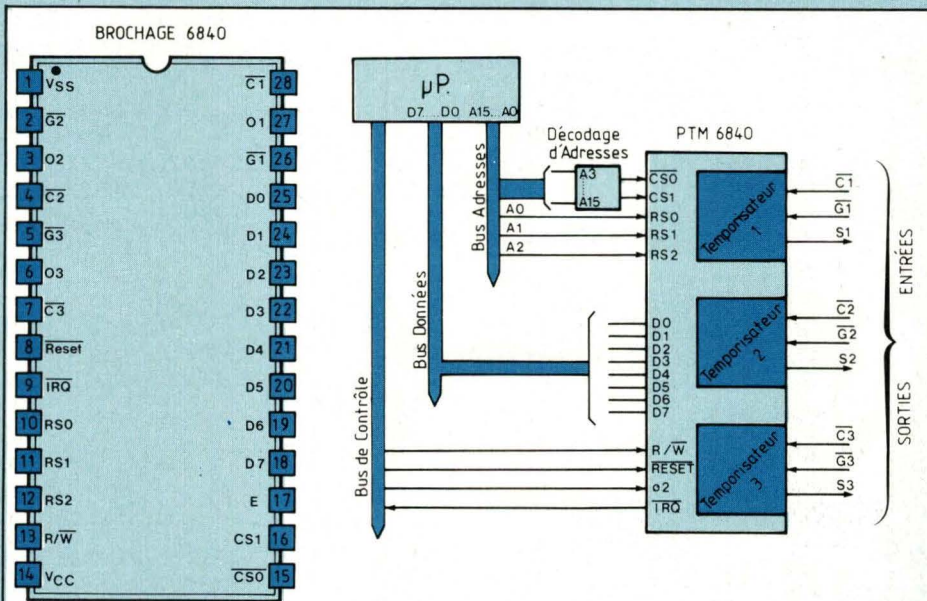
BROCHAGE 6840

1 $V_{SS}$
2 $\overline{G2}$
3 O2
4 $\overline{C2}$
5 $\overline{G3}$
6 O3
7 $\overline{C3}$
8 $\overline{Reset}$
9 $\overline{IRQ}$
10 RS0
11 RS1
12 RS2
13 $R/\overline{W}$
14 $V_{CC}$

28 $\overline{C1}$
27 O1
26 $\overline{G1}$
25 D0
24 D1
23 D2
22 D3
21 D4
20 D5
19 D6
18 D7
17 E
16 CS1
15 $\overline{CS0}$

µP.
D7...D0 A15...A0

Décodage d'Adresses
A3
A15

PTM 6840

Bus Adresses
Bus Données
Bus de Contrôle

A0
A1
A2

$\overline{CS0}$
CS1
RS0
RS1
RS2

D0
D1
D2
D3
D4
D5
D6
D7

$R/\overline{W}$
$\overline{RESET}$
ø2
$\overline{IRQ}$

Temporisateur 1
Temporisateur 2
Temporisateur 3

$\overline{C1}$
$\overline{G1}$
S1
$\overline{C2}$
$\overline{G2}$
S2
$\overline{C3}$
$\overline{G3}$
S3

ENTRÉES
SORTIES